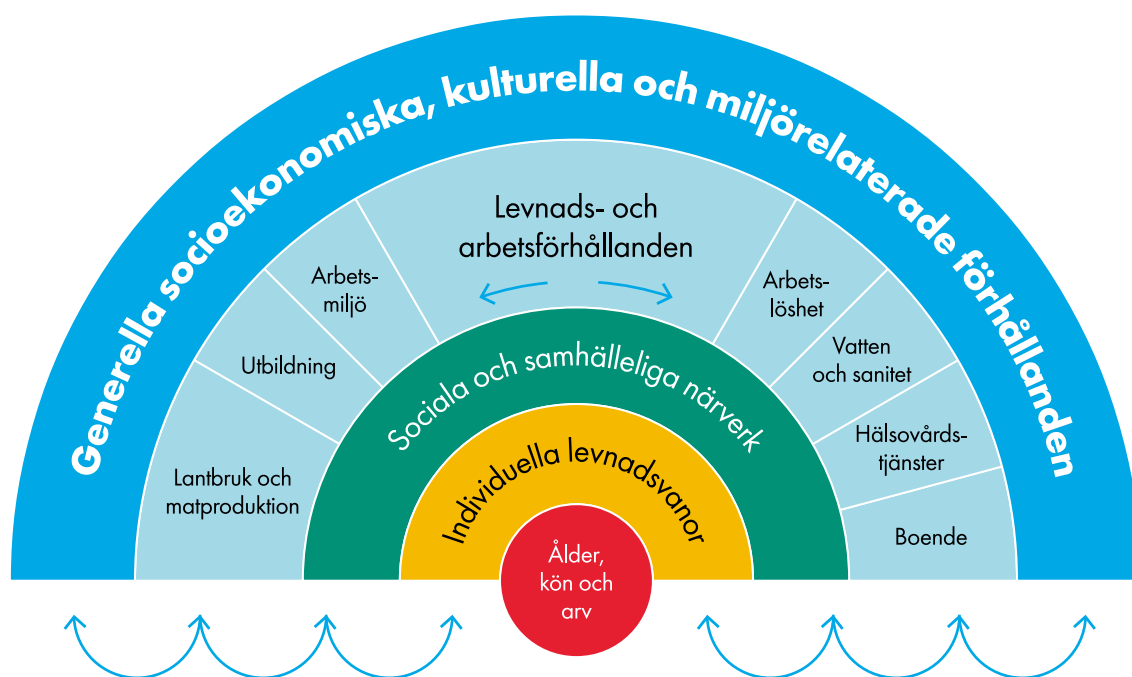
Generella socioekonomiska, kulturella och miljörelaterade förhållanden

Levnads- och arbetsförhållanden

Lantbruk och matproduktion

Utbildning

Arbetsmiljö

Arbetslöshet

Vatten och sanitet

Hälsovårdstjänster

Boende

Sociala och samhälleliga närverk

Individuella levnadsvanor

Ålder, kön och arv